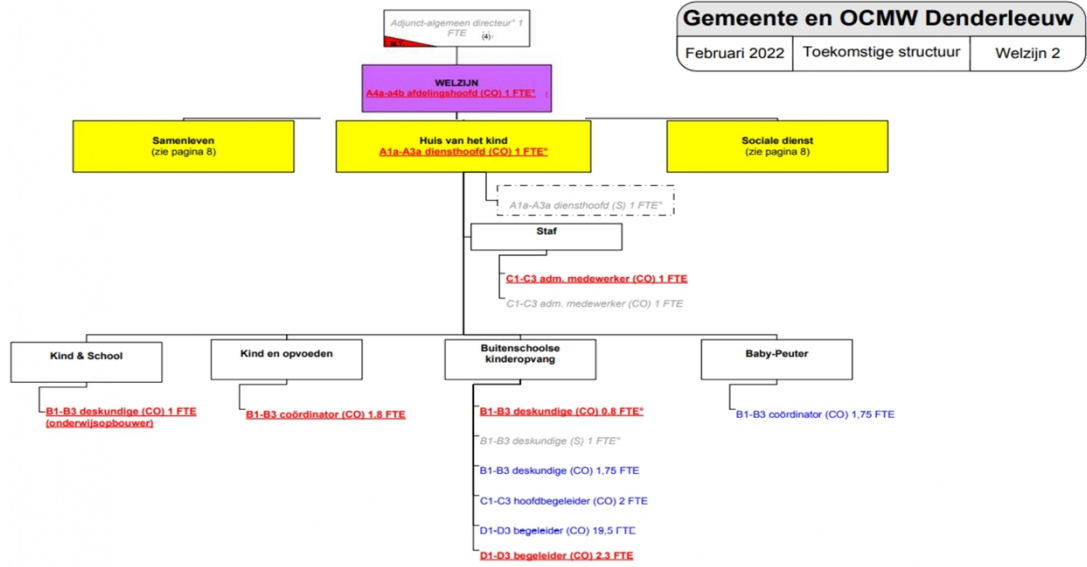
Gemeente en OCMW Denderleeuw

| Februari 2022 | Toekomstige structuur | Welzijn 2 |
|---|---|---|

Adjunct-algemeen directeur* 1 FTE (4)

WELZIJN
A4a-a4b afdelingshoofd (CO) 1 FTE*

Samenleven
(zie pagina 8)

Huis van het kind
A1a-A3a diensthoofd (CO) 1 FTE*

Sociale dienst
(zie pagina 8)

A1a-A3a diensthoofd (S) 1 FTE*

Staf

C1-C3 adm. medewerker (CO) 1 FTE

C1-C3 adm. medewerker (CO) 1 FTE

Kind & School

B1-B3 deskundige (CO) 1 FTE (onderwijsopbouwer)

Kind en opvoeden

B1-B3 coördinator (CO) 1.8 FTE

Buitenschoolse kinderopvang

B1-B3 deskundige (CO) 0.8 FTE*

B1-B3 deskundige (S) 1 FTE*

B1-B3 deskundige (CO) 1,75 FTE

C1-C3 hoofdbegeleider (CO) 2 FTE

D1-D3 begeleider (CO) 19,5 FTE

D1-D3 begeleider (CO) 2.3 FTE

Baby-Peuter

B1-B3 coördinator (CO) 1,75 FTE